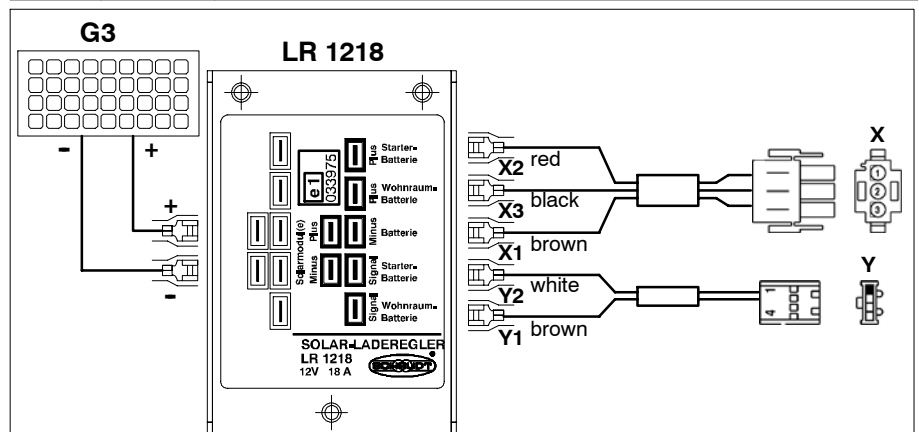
G3

LR 1218

-

+

+

-

e1
033975

Plus Starter-Batterie

Plus Wohnraum-Batterie

Solarmodul(e) Plus

Minus Batterie

Solarmodul(e) Minus

Signal Starter-Batterie

Signal Wohnraum-Batterie

SOLAR-LADEREGLER
LR 1218
12V 18 A

SCHAUDT

X2 red

X3 black

X1 brown

Y2 white

Y1 brown

4

1

X

1
2
3

Y